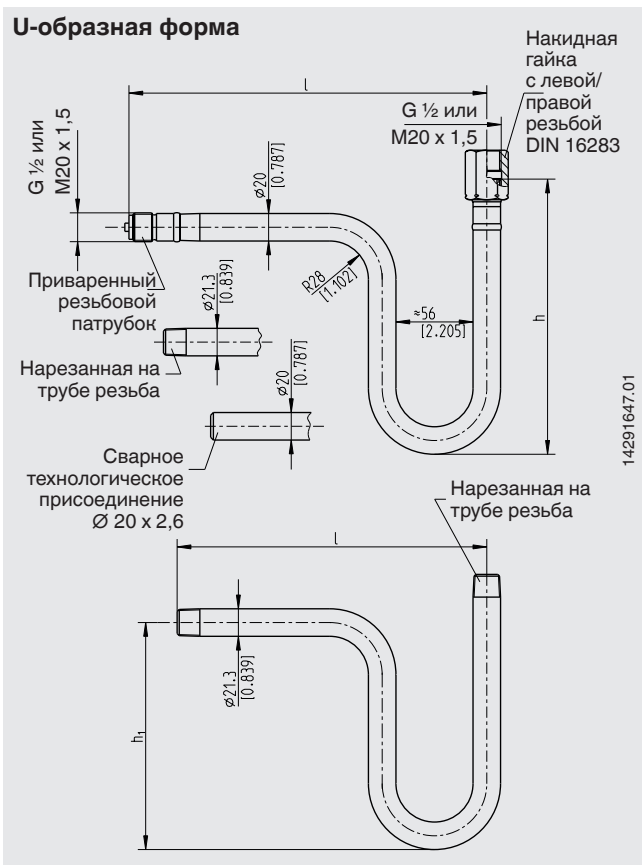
U-образная форма

Накидная гайка с левой/правой резьбой DIN 16283

l

G ½ или M20 x 1,5

G ½ или M20 x 1,5

ø20 [0.787]

R28 [1.102]

≈56 [2.205]

h

Приваренный резьбовой патрубок

ø21,3 [0.839]

Нарезанная на трубе резьба

ø20 [0.787]

Сварное технологическое присоединение Ø 20 x 2,6

14291647.01

Нарезанная на трубе резьба

l

ø21,3 [0.839]

h₁